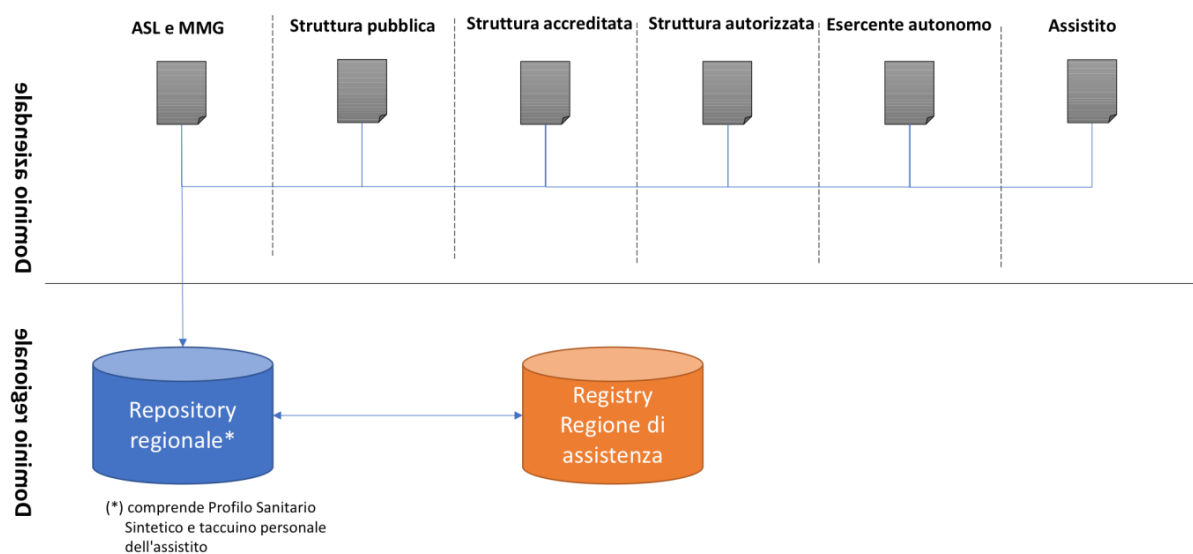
Dominio aziendale

ASL e MMG

Struttura pubblica

Struttura accreditata

Struttura autorizzata

Esercente autonomo

Assistito

Dominio regionale

Repository regionale*

Registry Regione di assistenza

(*) comprende Profilo Sanitario Sintetico e taccuino personale dell'assistito